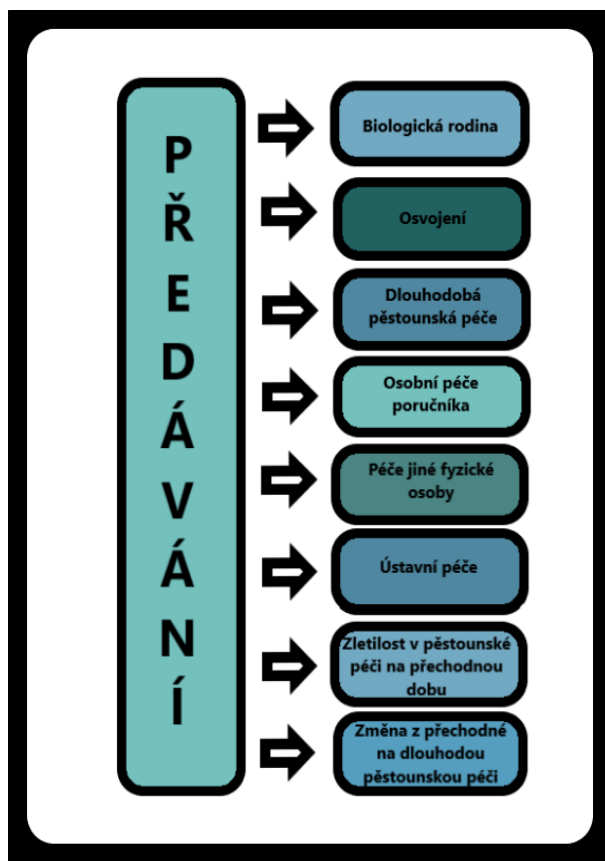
P
Ř
E
D
Á
V
Á
N
Í

Biologická rodina

Osvojení

Dlouhodobá pěstounská péče

Osobní péče poručníka

Péče jiné fyzické osoby

Ústavní péče

Zletilost v pěstounské péči na přechodnou dobu

Změna z přechodné na dlouhodou pěstounskou péči